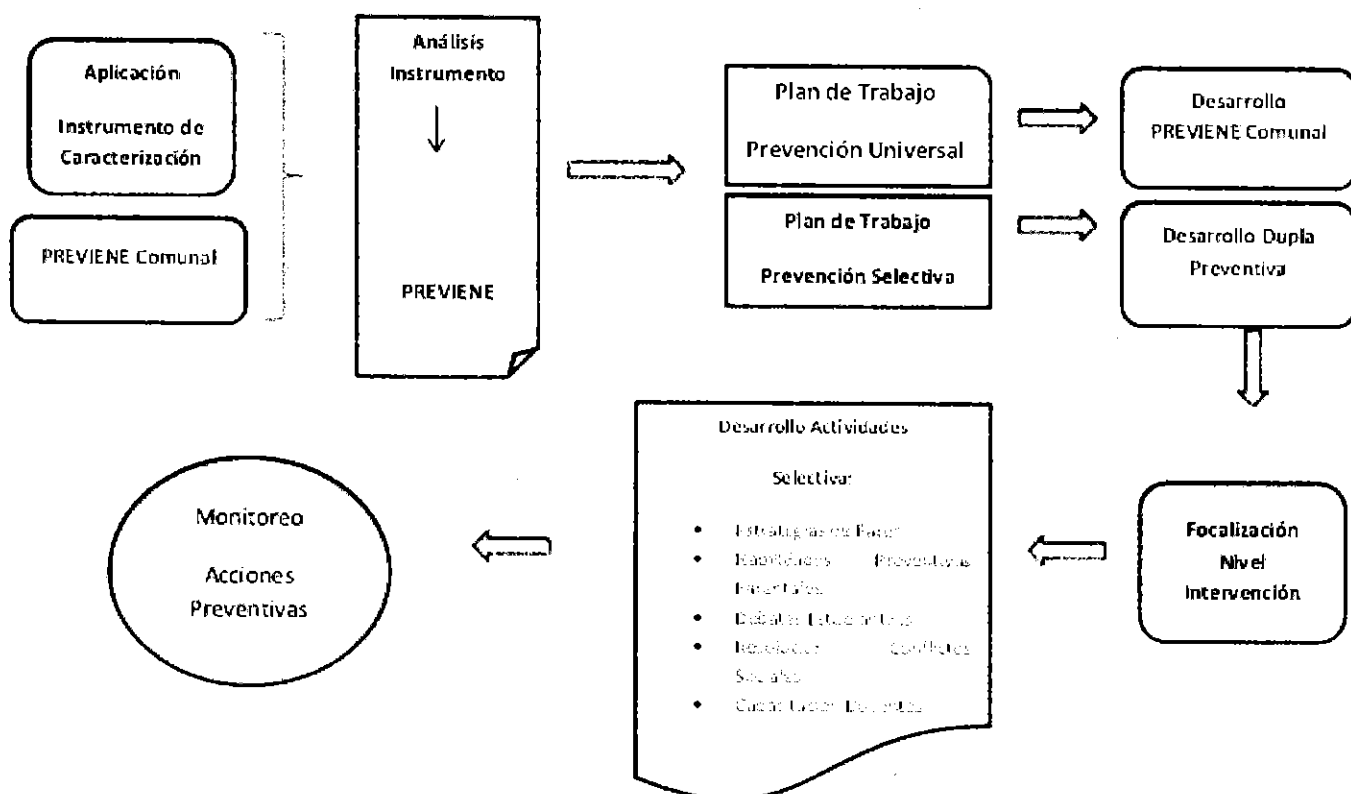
Aplicación

Instrumento de Caracterización

PREVIENE Comunal

Análisis Instrumento

PREVIENE

Plan de Trabajo

Prevención Universal

Plan de Trabajo

Prevención Selectiva

Desarrollo PREVIENE Comunal

Desarrollo Dupla Preventiva

Focalización Nivel Intervención

Desarrollo Actividades

Selectivas

- Estrategias de Pares
- Habilidades Preventivas Parentales
- Debates Estudiantiles
- Resolución Conflictos Sociales
- Capacitación Docentes

Monitoreo

Acciones Preventivas